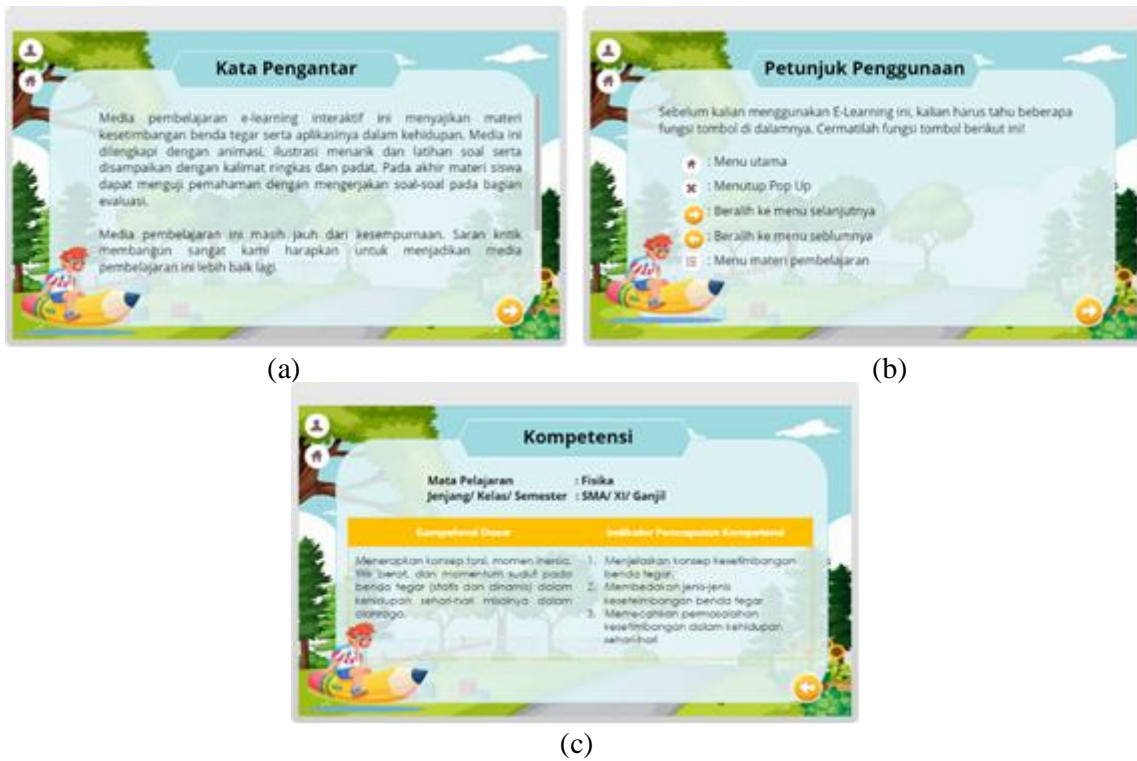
Kata Pengantar

Media pembelajaran e-learning interaktif ini menyajikan materi kesetimbangan benda tegar serta aplikasinya dalam kehidupan. Media ini dilengkapi dengan animasi, ilustrasi menarik dan latihan soal serta disampaikan dengan kalimat ringkas dan padat. Pada akhir materi siswa dapat menguji pemahaman dengan mengerjakan soal-soal pada bagian evaluasi.

Media pembelajaran ini masih jauh dari kesempurnaan. Saran kritik membangun sangat kami harapkan untuk menjadikan media pembelajaran ini lebih baik lagi.

(a)

Petunjuk Penggunaan

Sebelum kalian menggunakan E-Learning ini, kalian harus tahu beberapa fungsi tombol di dalamnya. Cermatilah fungsi tombol berikut ini!

: Menu utama
: Menutup Pop Up
: Beralih ke menu selanjutnya
: Beralih ke menu seblumnya
: Menu materi pembelajaran

(b)

Kompetensi

Mata Pelajaran : Fisika
Jenjang/ Kelas/ Semester : SMA/ XI/ Ganjil

| Kompetensi Dasar | Indikator Pencapaian Kompetensi |
|---|---|
| Menerapkan konsep torsi, momen inersia, titik berat, dan momentum sudut pada benda tegar (statis dan dinamis) dalam kehidupan sehari-hari misalnya dalam olahraga. | 1. Menjelaskan konsep kesetimbangan benda tegar. 2. Membedakan jenis-jenis kesetimbangan benda tegar. 3. Memecahkan permasalahan kesetimbangan dalam kehidupan sehari-hari |

(c)